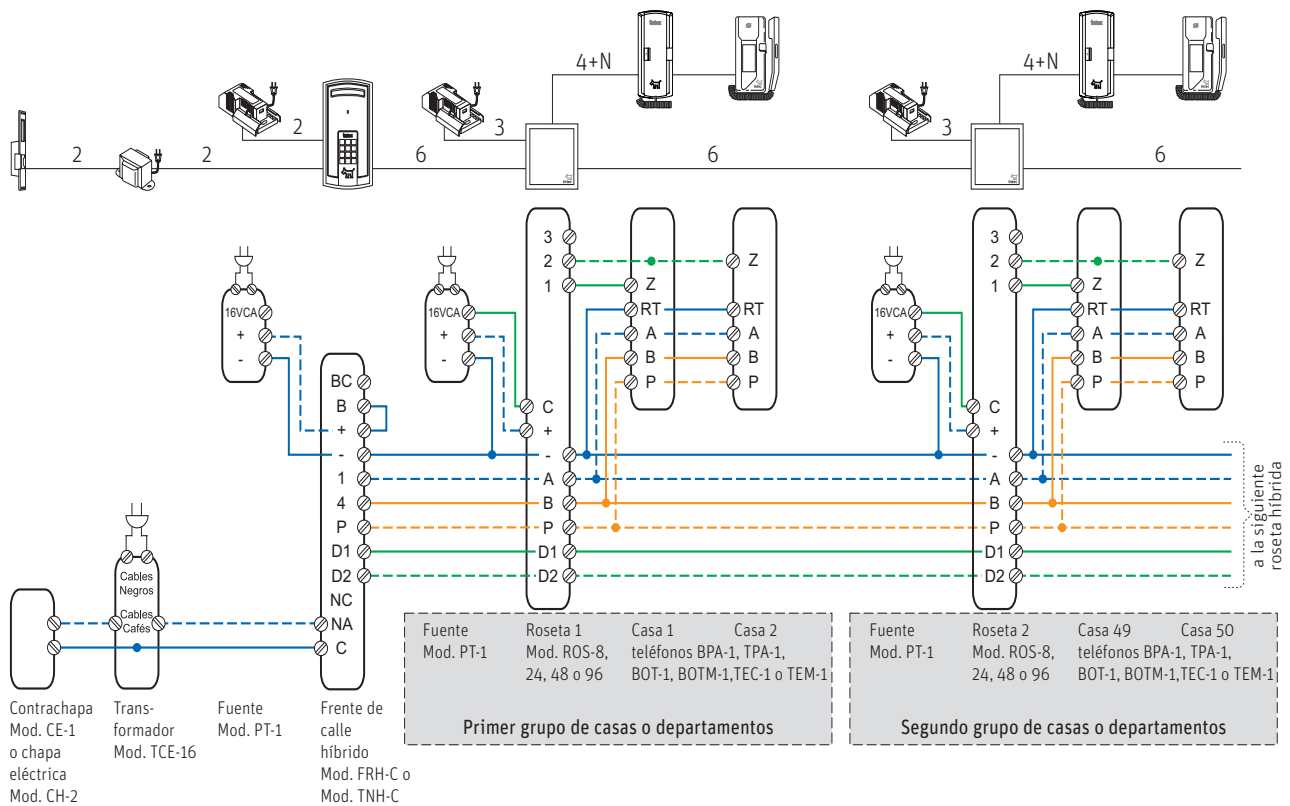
4+N
4+N
2
2
2
6
3
6
3
6

3
2
1
Z
Z
RT
RT
A
A
B
B
P
P
3
2
1
Z
Z
RT
RT
A
A
B
B
P
P

16VCA
+
-
16VCA
+
-
16VCA
+
-
BC
B
+
-
1
4
P
D1
D2
NC
NA
C
C
+
-
A
B
P
D1
D2
C
+
-
A
B
P
D1
D2

Cables Negros
Cables Cafés

a la siguiente roseta híbrida

Contrachapa Mod. CE-1 o chapa eléctrica Mod. CH-2

Transformador Mod. TCE-16

Fuente Mod. PT-1

Frente de calle híbrido Mod. FRH-C o Mod. TNH-C

Fuente Mod. PT-1

Roseta 1 Mod. ROS-8, 24, 48 o 96

Casa 1

Casa 2

teléfonos BPA-1, TPA-1, BOT-1, BOTM-1,TEC-1 o TEM-1

Primer grupo de casas o departamentos

Fuente Mod. PT-1

Roseta 2 Mod. ROS-8, 24, 48 o 96

Casa 49

Casa 50

teléfonos BPA-1, TPA-1, BOT-1, BOTM-1,TEC-1 o TEM-1

Segundo grupo de casas o departamentos